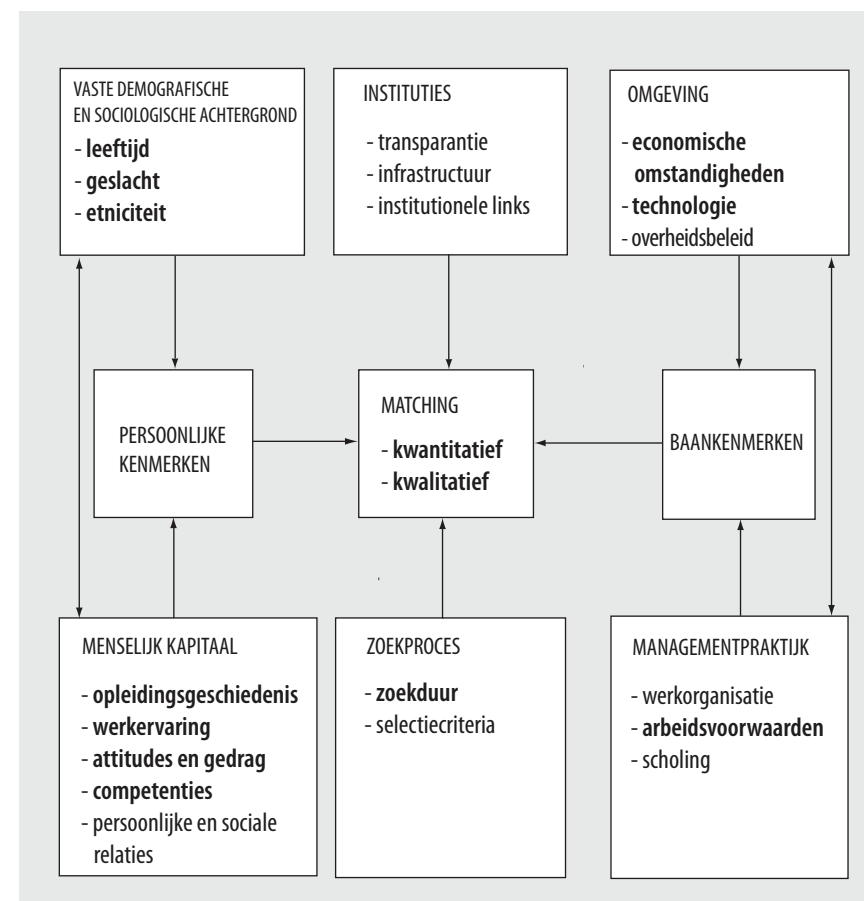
VASTE DEMOGRAFISCHE EN SOCIOLOGISCHE ACHTERGROND
- leeftijd
- geslacht
- etniciteit

INSTITUTIES
- transparantie
- infrastructuur
- institutionele links

OMGEVING
- economische omstandigheden
- technologie
- overheidsbeleid

PERSOONLIJKE KENMERKEN

MATCHING
- kwantitatief
- kwalitatief

BAANKENMERKEN

MENSELIJK KAPITAAL
- opleidingsgeschiedenis
- werkervaring
- attitudes en gedrag
- competenties
- persoonlijke en sociale relaties

ZOEKPROCES
- zoekduur
- selectiecriteria

MANAGEMENTPRAKTIJK
- werkorganisatie
- arbeidsvoorwaarden
- scholing